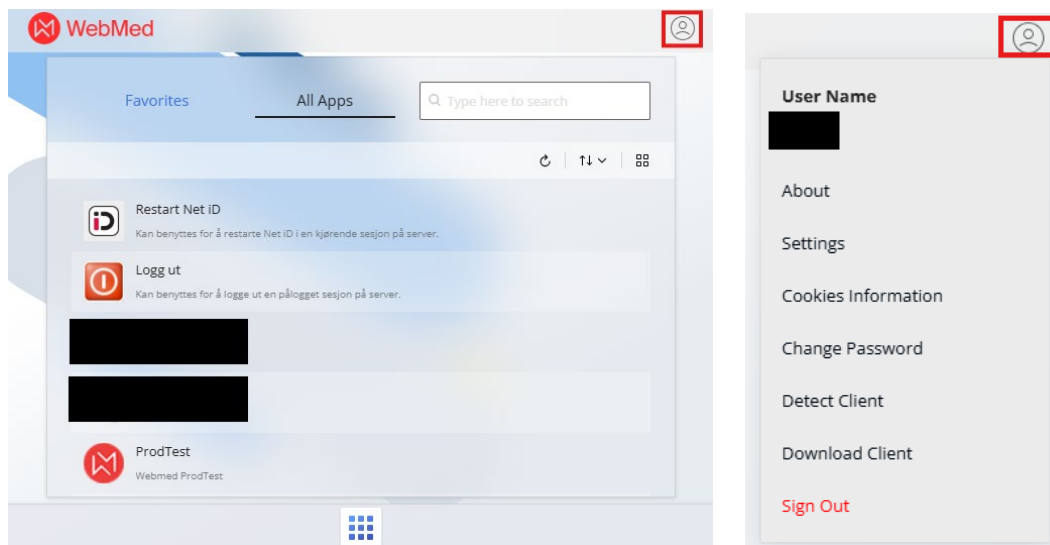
WebMed

Favorites
All Apps
Type here to search

Restart Net iD
Kan benyttes for å restarte Net iD i en kjørende sesjon på server.

Logg ut
Kan benyttes for å logge ut en pålogget sesjon på server.

ProdTest
Webmed ProdTest

User Name

About

Settings

Cookies Information

Change Password

Detect Client

Download Client

Sign Out